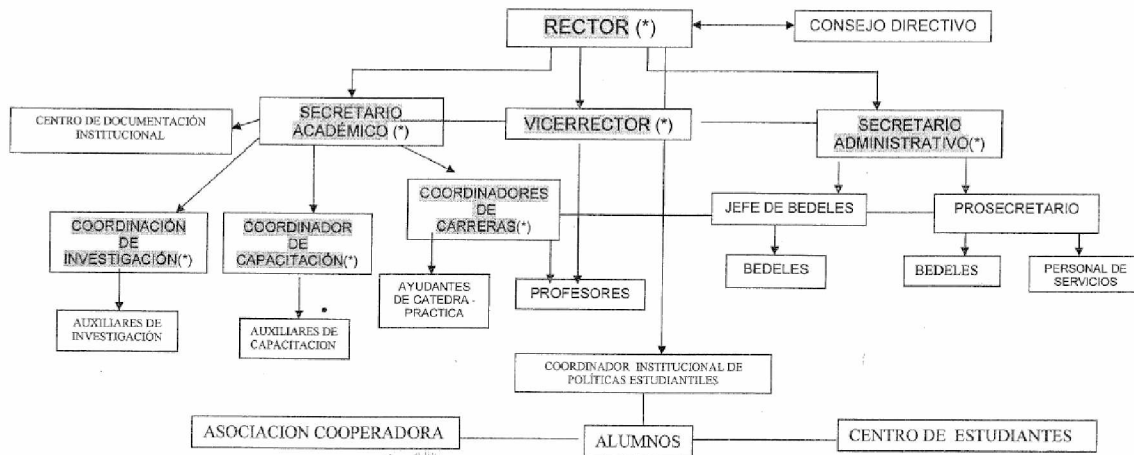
RECTOR (*)

CONSEJO DIRECTIVO

CENTRO DE DOCUMENTACIÓN INSTITUCIONAL

SECRETARIO ACADÉMICO (*)

VICERRECTOR (*)

SECRETARIO ADMINISTRATIVO(*)

COORDINADORES DE CARRERAS(*)

JEFE DE BEDELES

PROSECRETARIO

COORDINACIÓN DE INVESTIGACIÓN(*)

COORDINADOR DE CAPACITACIÓN(*)

BEDELES

BEDELES

PERSONAL DE SERVICIOS

AYUDANTES DE CATEDRA - PRACTICA

PROFESORES

AUXILIARES DE INVESTIGACIÓN

AUXILIARES DE CAPACITACION

COORDINADOR INSTITUCIONAL DE POLÍTICAS ESTUDIANTILES

ASOCIACION COOPERADORA

ALUMNOS

CENTRO DE ESTUDIANTES